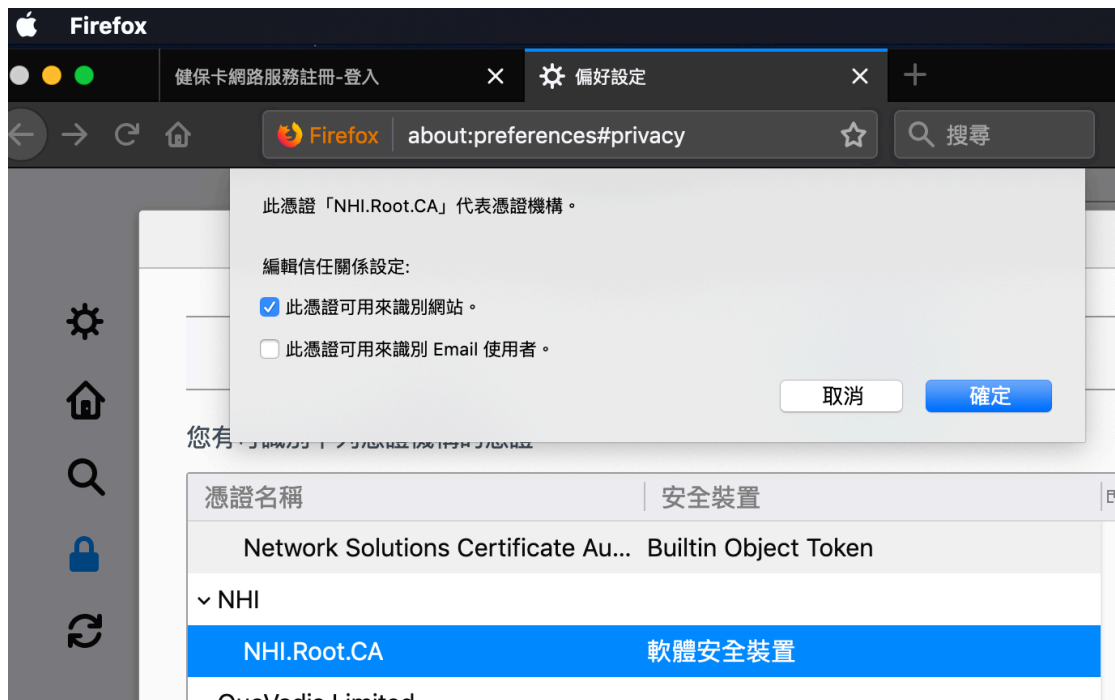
Firefox

健保卡網路服務註冊-登入

偏好設定

Firefox about:preferences#privacy

搜尋

此憑證「NHI.Root.CA」代表憑證機構。

編輯信任關係設定:

此憑證可用來識別網站。

此憑證可用來識別 Email 使用者。

取消

確定

您有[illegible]

| 憑證名稱 | 安全裝置 |
|---|---|
| Network Solutions Certificate Au... | Builtin Object Token |
| NHI | |
| NHI.Root.CA | 軟體安全裝置 |

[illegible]